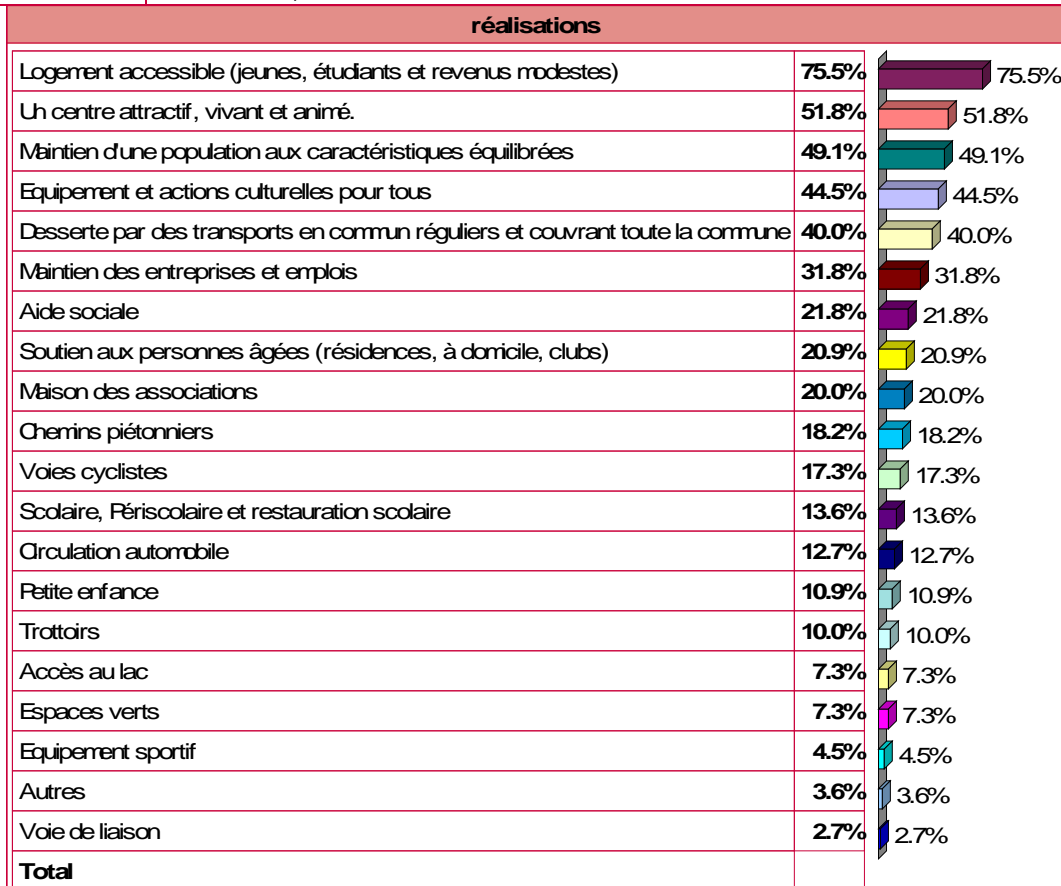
réalisations

| | | |
|---|---|---|
| Logement accessible (jeunes, étudiants et revenus modestes) | 75.5% | 75.5% |
| Un centre attractif, vivant et animé. | 51.8% | 51.8% |
| Maintien d'une population aux caractéristiques équilibrées | 49.1% | 49.1% |
| Equipement et actions culturelles pour tous | 44.5% | 44.5% |
| Desserte par des transports en commun réguliers et couvrant toute la commune | 40.0% | 40.0% |
| Maintien des entreprises et emplois | 31.8% | 31.8% |
| Aide sociale | 21.8% | 21.8% |
| Soutien aux personnes âgées (résidences, à domicile, clubs) | 20.9% | 20.9% |
| Maison des associations | 20.0% | 20.0% |
| Chemins piétonniers | 18.2% | 18.2% |
| Voies cyclistes | 17.3% | 17.3% |
| Scolaire, Périscolaire et restauration scolaire | 13.6% | 13.6% |
| Circulation automobile | 12.7% | 12.7% |
| Petite enfance | 10.9% | 10.9% |
| Trottoirs | 10.0% | 10.0% |
| Accès au lac | 7.3% | 7.3% |
| Espaces verts | 7.3% | 7.3% |
| Equipement sportif | 4.5% | 4.5% |
| Autres | 3.6% | 3.6% |
| Voie de liaison | 2.7% | 2.7% |
| Total | | |